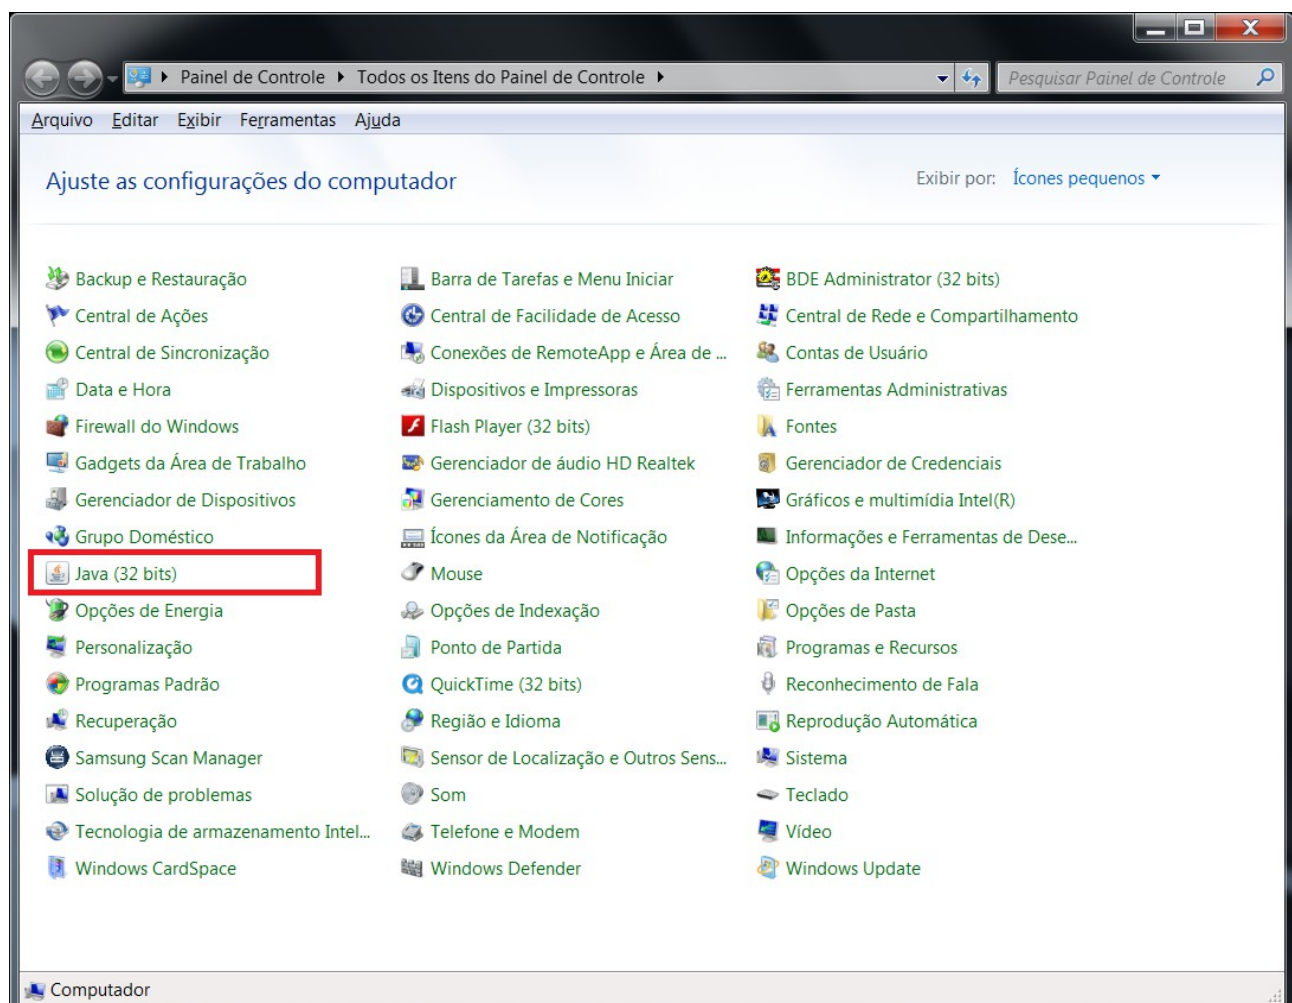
Painel de Controle ▸ Todos os Itens do Painel de Controle ▸

Pesquisar Painel de Controle

Arquivo Editar Exibir Ferramentas Ajuda

Ajuste as configurações do computador

Exibir por: Ícones pequenos

Backup e Restauração
Central de Ações
Central de Sincronização
Data e Hora
Firewall do Windows
Gadgets da Área de Trabalho
Gerenciador de Dispositivos
Grupo Doméstico
Java (32 bits)
Opções de Energia
Personalização
Programas Padrão
Recuperação
Samsung Scan Manager
Solução de problemas
Tecnologia de armazenamento Intel...
Windows CardSpace

Barra de Tarefas e Menu Iniciar
Central de Facilidade de Acesso
Conexões de RemoteApp e Área de ...
Dispositivos e Impressoras
Flash Player (32 bits)
Gerenciador de áudio HD Realtek
Gerenciamento de Cores
Ícones da Área de Notificação
Mouse
Opções de Indexação
Ponto de Partida
QuickTime (32 bits)
Região e Idioma
Sensor de Localização e Outros Sens...
Som
Telefone e Modem
Windows Defender

BDE Administrator (32 bits)
Central de Rede e Compartilhamento
Contas de Usuário
Ferramentas Administrativas
Fontes
Gerenciador de Credenciais
Gráficos e multimídia Intel(R)
Informações e Ferramentas de Dese...
Opções da Internet
Opções de Pasta
Programas e Recursos
Reconhecimento de Fala
Reprodução Automática
Sistema
Teclado
Vídeo
Windows Update

Computador